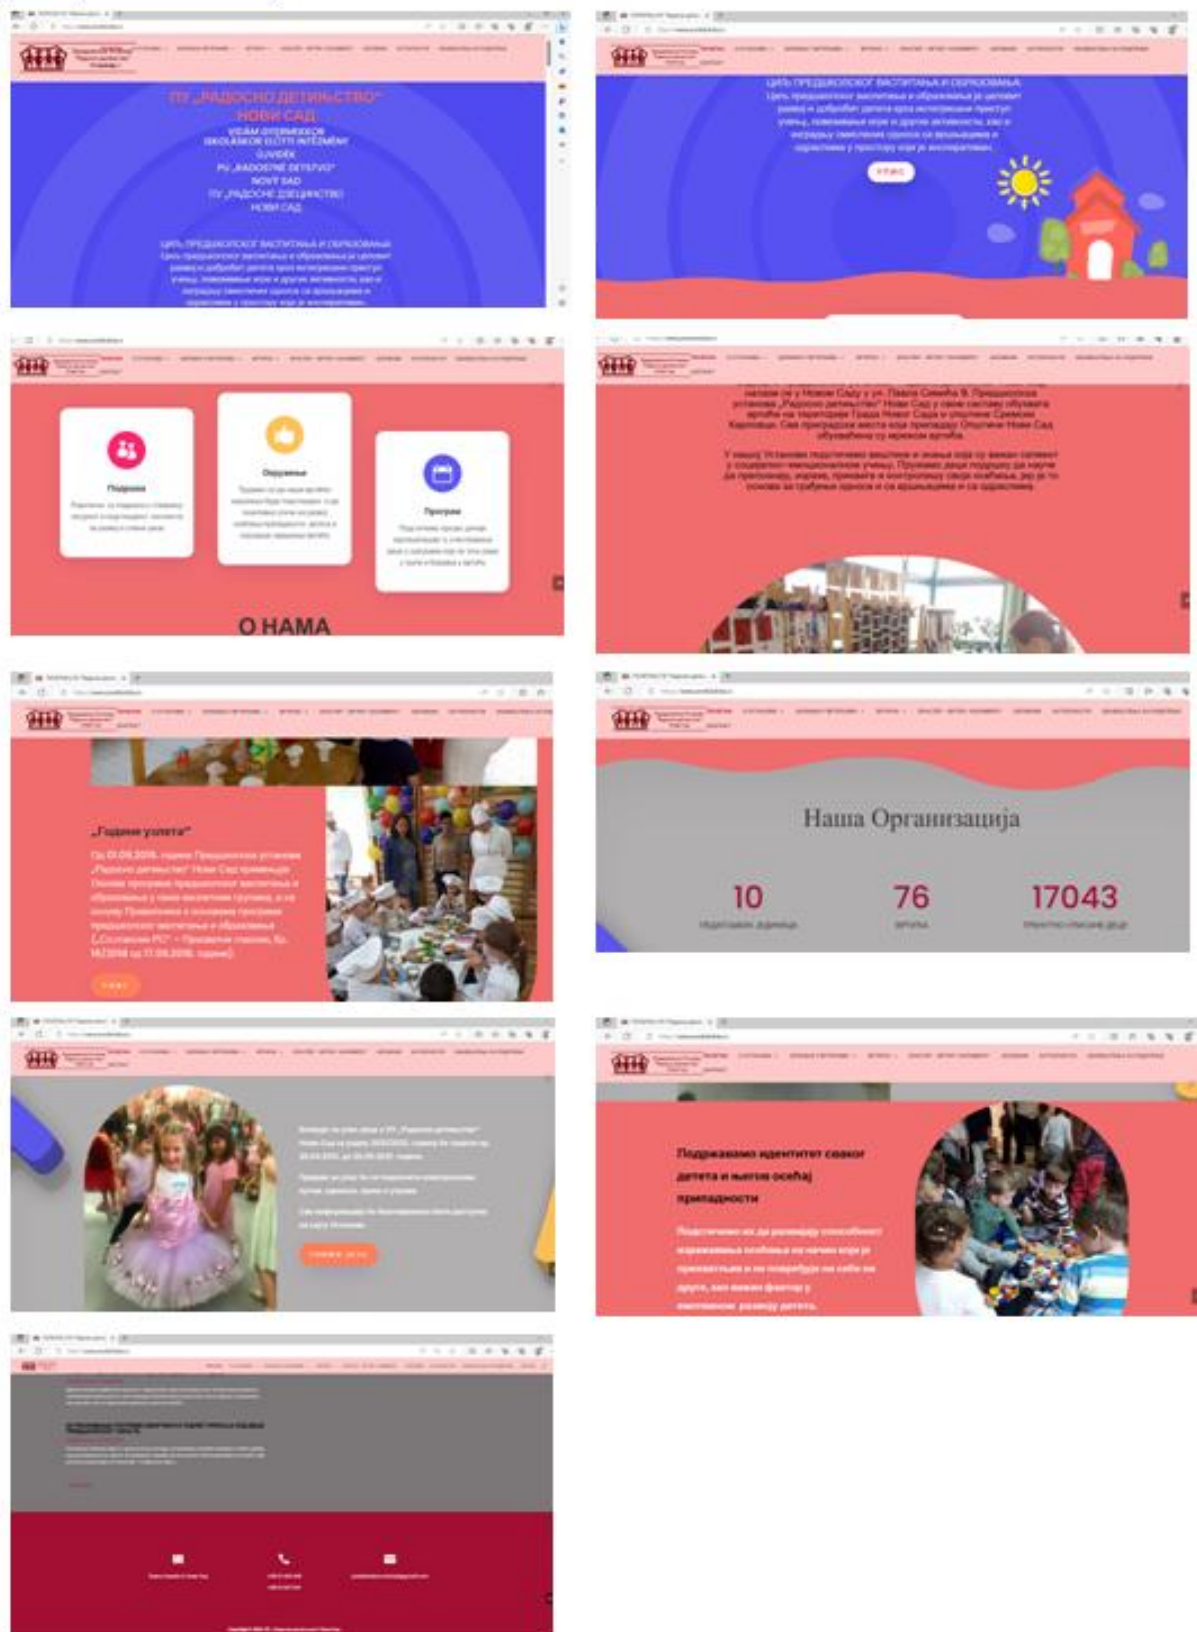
ПУ „РАДОСНО ДЕТИЊСТВО"
НОВИ САД
VIDÁM GYERMEKKOR
ISKOLÁSKOR ELŐTTI INTÉZMÉNY
ÚJVIDÉK
PU „RADOSTNÉ DETSTVO"
NOVÝ SAD
ПУ „РАДОСНЕ ДЗЕЦИНСТВО"
НОВИ САД

ЦИЉ ПРЕДШКОЛСКОГ ВАСПИТАЊА И ОБРАЗОВАЊА
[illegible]

ЦИЉ ПРЕДШКОЛСКОГ ВАСПИТАЊА И ОБРАЗОВАЊА
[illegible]

УПИС

Подршка
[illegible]

Окружење
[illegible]

Програм
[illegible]

О НАМА

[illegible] у Новом Саду у ул. Павла Симића 9. Предшколска установа „Радосно детињство" Нови Сад у свом саставу обухвата вртиће на територији Града Новог Сада и општине Сремски Карловци. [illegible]

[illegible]

„Године узлета"
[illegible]

Наша Организација

10
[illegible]

76
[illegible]

17043
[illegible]

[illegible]

Подржавамо идентитет сваког детета и његов осећај припадности
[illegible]

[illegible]